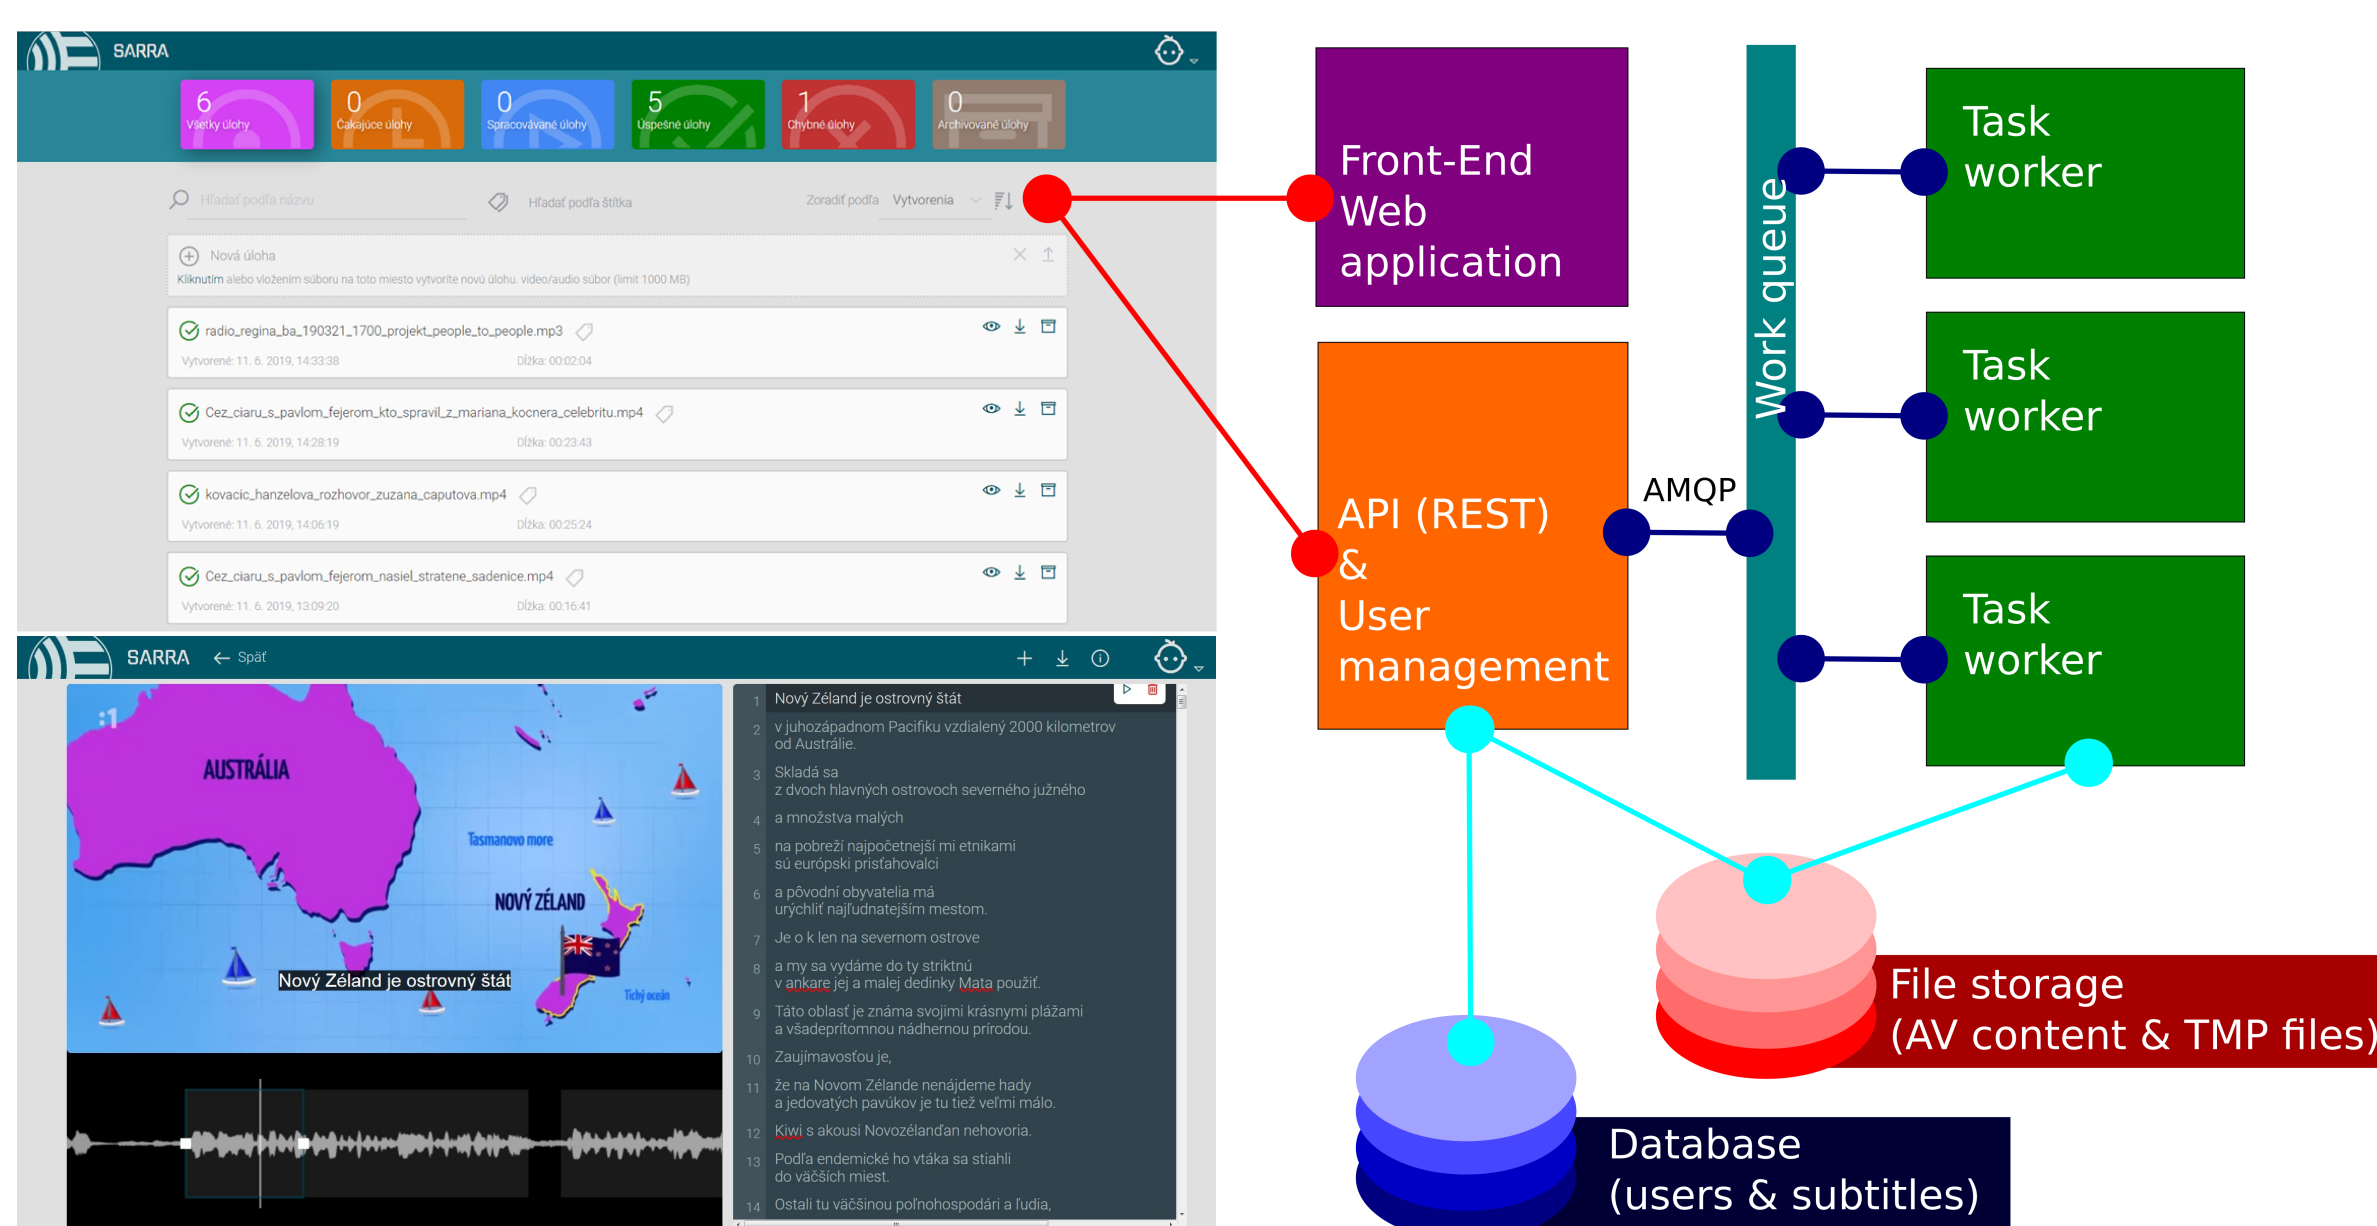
SARRA

6 Všetky úlohy
0 Čakajúce úlohy
0 Spracovávané úlohy
5 Úspešné úlohy
1 Chybné úlohy
0 Archivované úlohy

Hľadať podľa názvu
Hľadať podľa štítka
Zoradiť podľa Vytvorenia

Nová úloha
Kliknutím alebo vložením súboru na toto miesto vytvoríte novú úlohu. video/audio súbor (limit 1000 MB)

radio_regina_ba_190321_1700_projekt_people_to_people.mp3
Vytvorené: 11. 6. 2019, 14:33:38 Dĺžka: 00:02:04

Cez_ciaru_s_pavlom_fejerom_kto_spravil_z_mariana_kocnera_celebritu.mp4
Vytvorené: 11. 6. 2019, 14:28:19 Dĺžka: 00:23:43

kovacic_hanzelova_rozhovor_zuzana_caputova.mp4
Vytvorené: 11. 6. 2019, 14:06:19 Dĺžka: 00:25:24

Cez_ciaru_s_pavlom_fejerom_nasiel_stratene_sadenice.mp4
Vytvorené: 11. 6. 2019, 13:09:20 Dĺžka: 00:16:41

SARRA ← Späť

AUSTRÁLIA
Tasmanovo more
NOVÝ ZÉLAND
Tichý oceán
Nový Zéland je ostrovný štát

1 Nový Zéland je ostrovný štát
2 v juhozápadnom Pacifiku vzdialený 2000 kilometrov od Austrálie.
3 Skladá sa z dvoch hlavných ostrovoch severného južného
4 a množstva malých
5 na pobreží najpočetnejší mi etnikami sú európski prisťahovalci
6 a pôvodní obyvatelia má urýchliť najľudnatejším mestom.
7 Je o k len na severnom ostrove
8 a my sa vydáme do ty striktnú v ankare jej a malej dedinky Mata použiť.
9 Táto oblasť je známa svojimi krásnymi plážami a všadeprítomnou nádhernou prírodou.
10 Zaujímavosťou je,
11 že na Novom Zélande nenájdeme hady a jedovatých pavúkov je tu tiež veľmi málo.
12 Kiwi s akousi Novozélanďan nehovoria.
13 Podľa endemické ho vtáka sa stiahli do väčších miest.
14 Ostali tu väčšinou poľnohospodári a ľudia,

Front-End Web application

API (REST) & User management

AMQP

Work queue

Task worker

Task worker

Task worker

File storage (AV content & TMP files)

Database (users & subtitles)